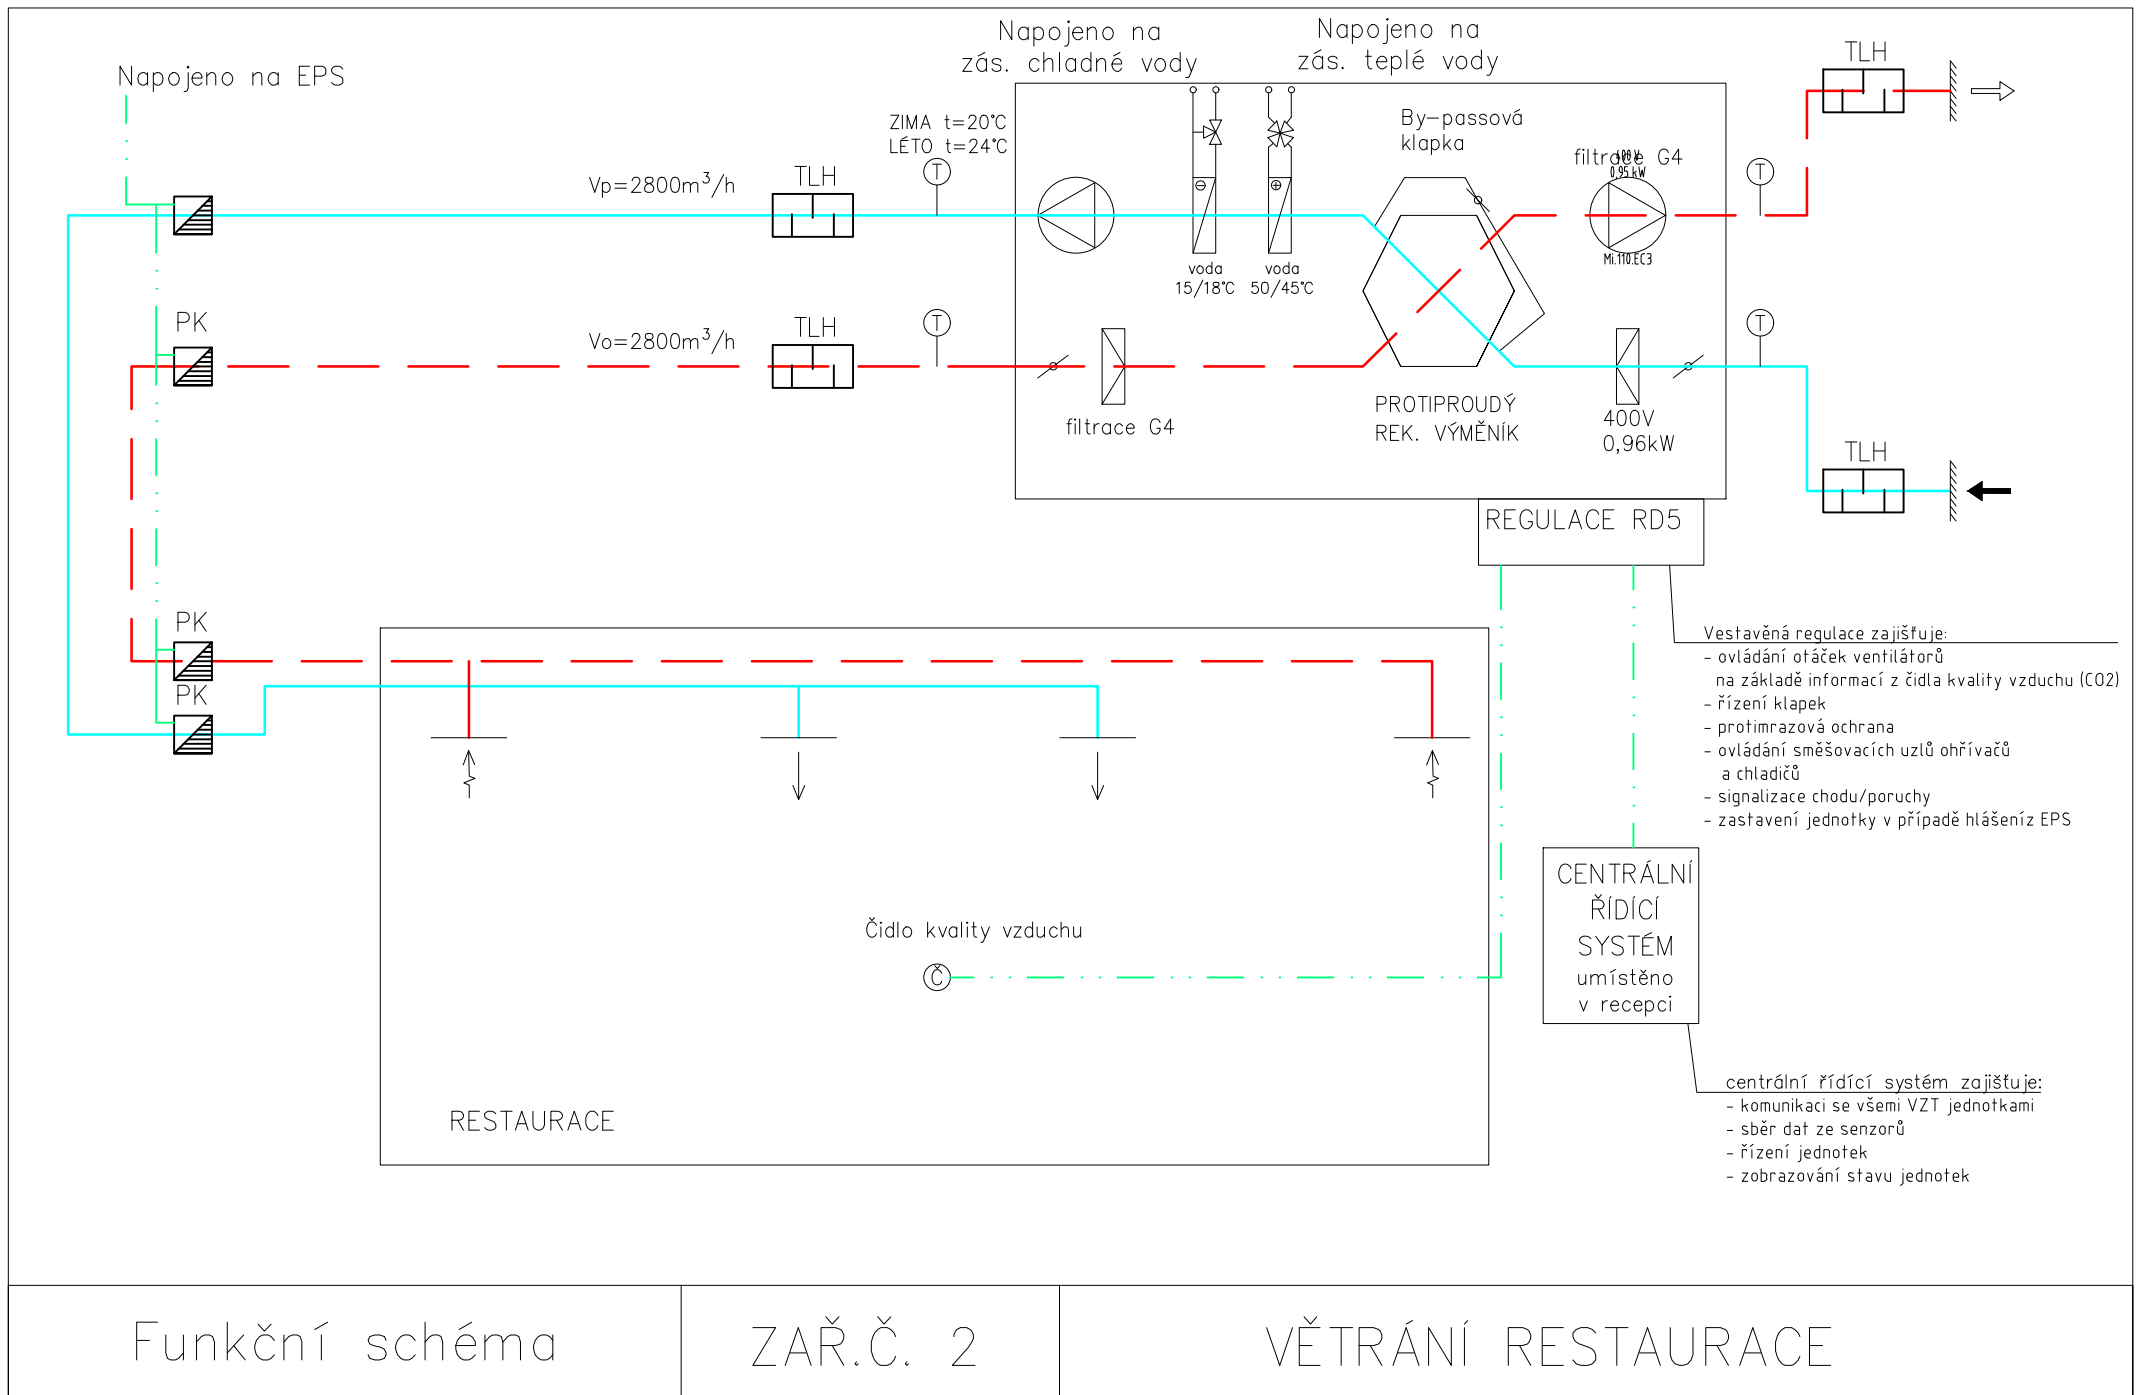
Napojeno na EPS

Napojeno na zás. chladné vody

Napojeno na zás. teplé vody

TLH

ZIMA t=20°C
LÉTO t=24°C

$V_p=2800m^3/h$

TLH

T

By-passová klapka

filtrace G4

400V
0,95 kW

Mi.110.EC3

T

voda
15/18°C

voda
50/45°C

PK

$V_o=2800m^3/h$

TLH

T

T

filtrace G4

PROTIPROUDÝ
REK. VÝMĚNÍK

400V
0,96kW

TLH

REGULACE RD5

PK

PK

Vestavěná regulace zajišťuje:
- ovládání otáček ventilátorů na základě informací z čidla kvality vzduchu (CO2)
- řízení klapek
- protimrazová ochrana
- ovládání směšovacích uzlů ohřívačů a chladičů
- signalizace chodu/poruchy
- zastavení jednotky v případě hlášeníz EPS

CENTRÁLNÍ ŘÍDÍCÍ SYSTÉM umístěno v recepci

Čidlo kvality vzduchu

Č

RESTAURACE

centrální řídící systém zajišťuje:
- komunikaci se všemi VZT jednotkami
- sběr dat ze senzorů
- řízení jednotek
- zobrazování stavu jednotek

| Funkční schéma | ZAŘ.Č. 2 | VĚTRÁNÍ RESTAURACE |
|---|---|---|